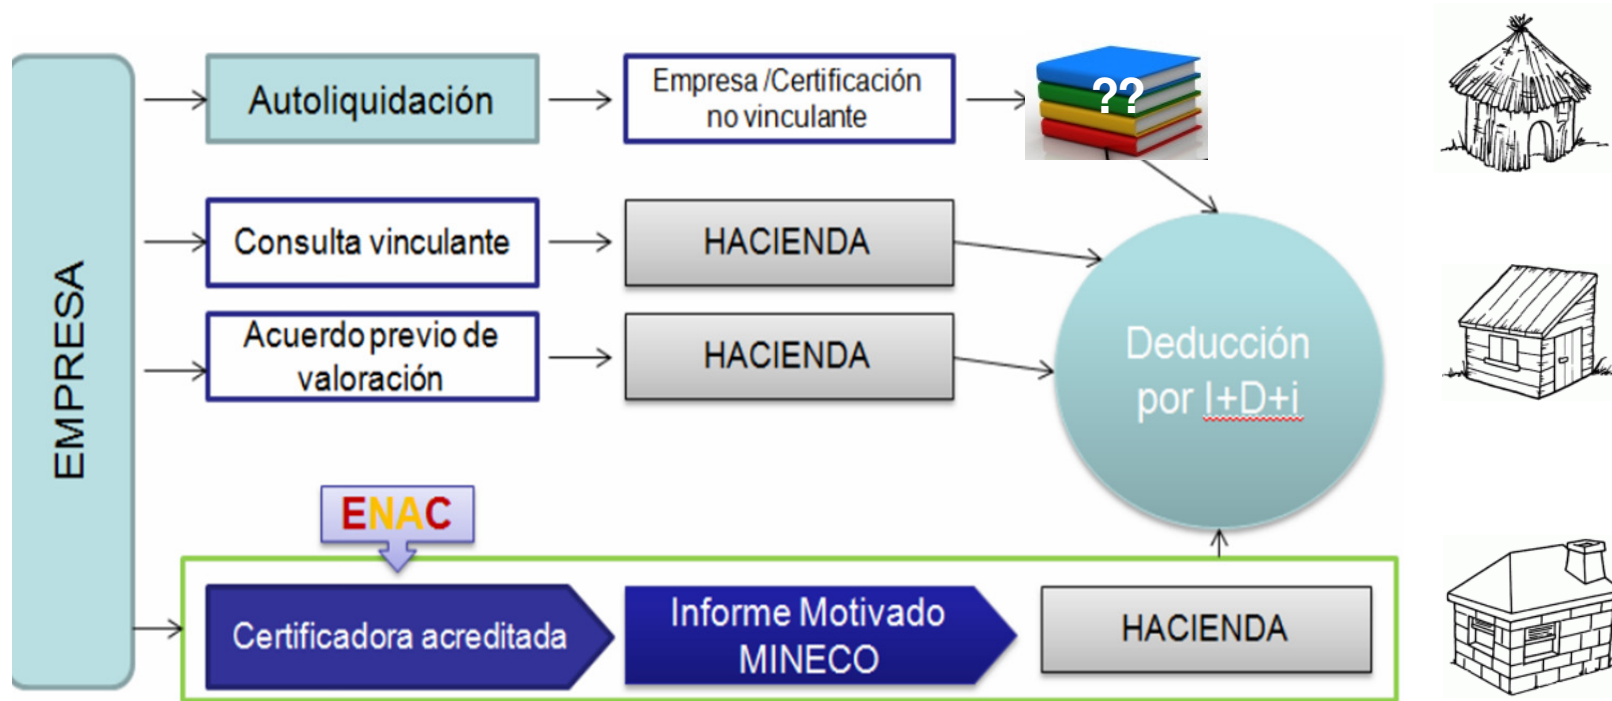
EMPRESA

Autoliquidación

Empresa /Certificación no vinculante

??

Consulta vinculante

HACIENDA

Acuerdo previo de valoración

HACIENDA

Deducción por I+D+i

ENAC

Certificadora acreditada

Informe Motivado MINECO

HACIENDA